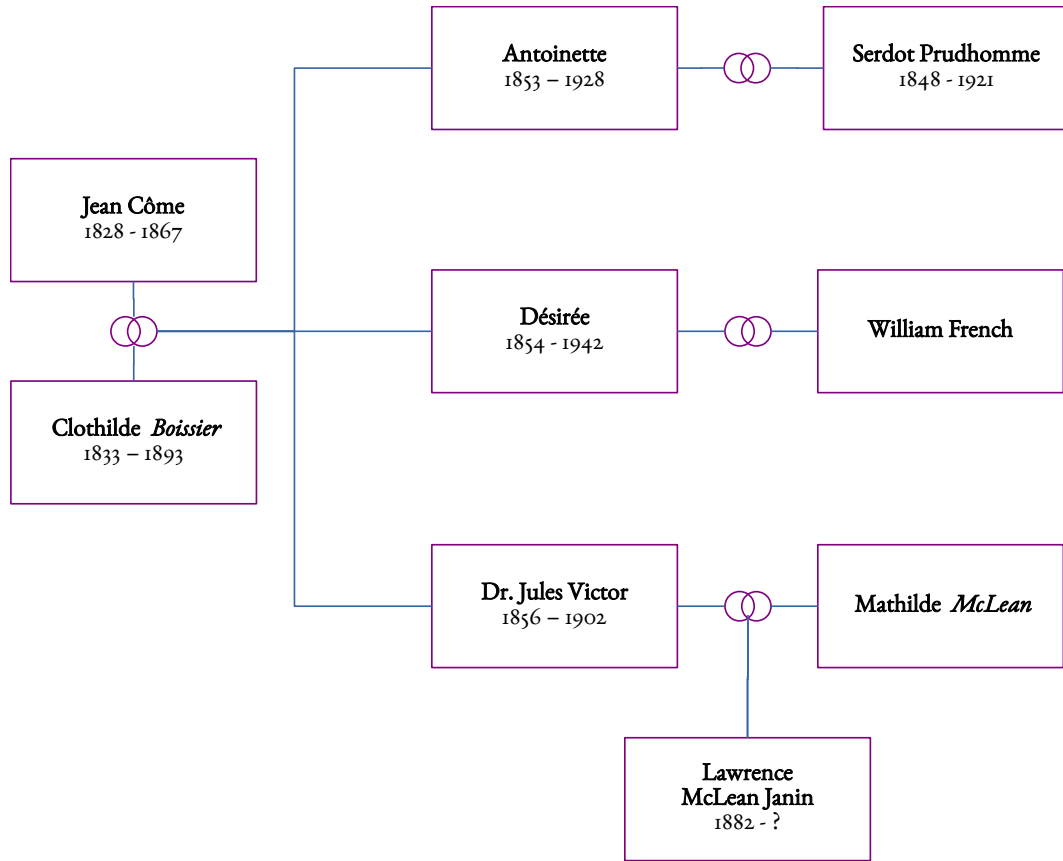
Antoinette
1853 – 1928

Serdot Prudhomme
1848 - 1921

Jean Côme
1828 - 1867

Clothilde *Boissier*
1833 – 1893

Désirée
1854 - 1942

William French

Dr. Jules Victor
1856 – 1902

Mathilde *McLean*

Lawrence
McLean Janin
1882 - ?